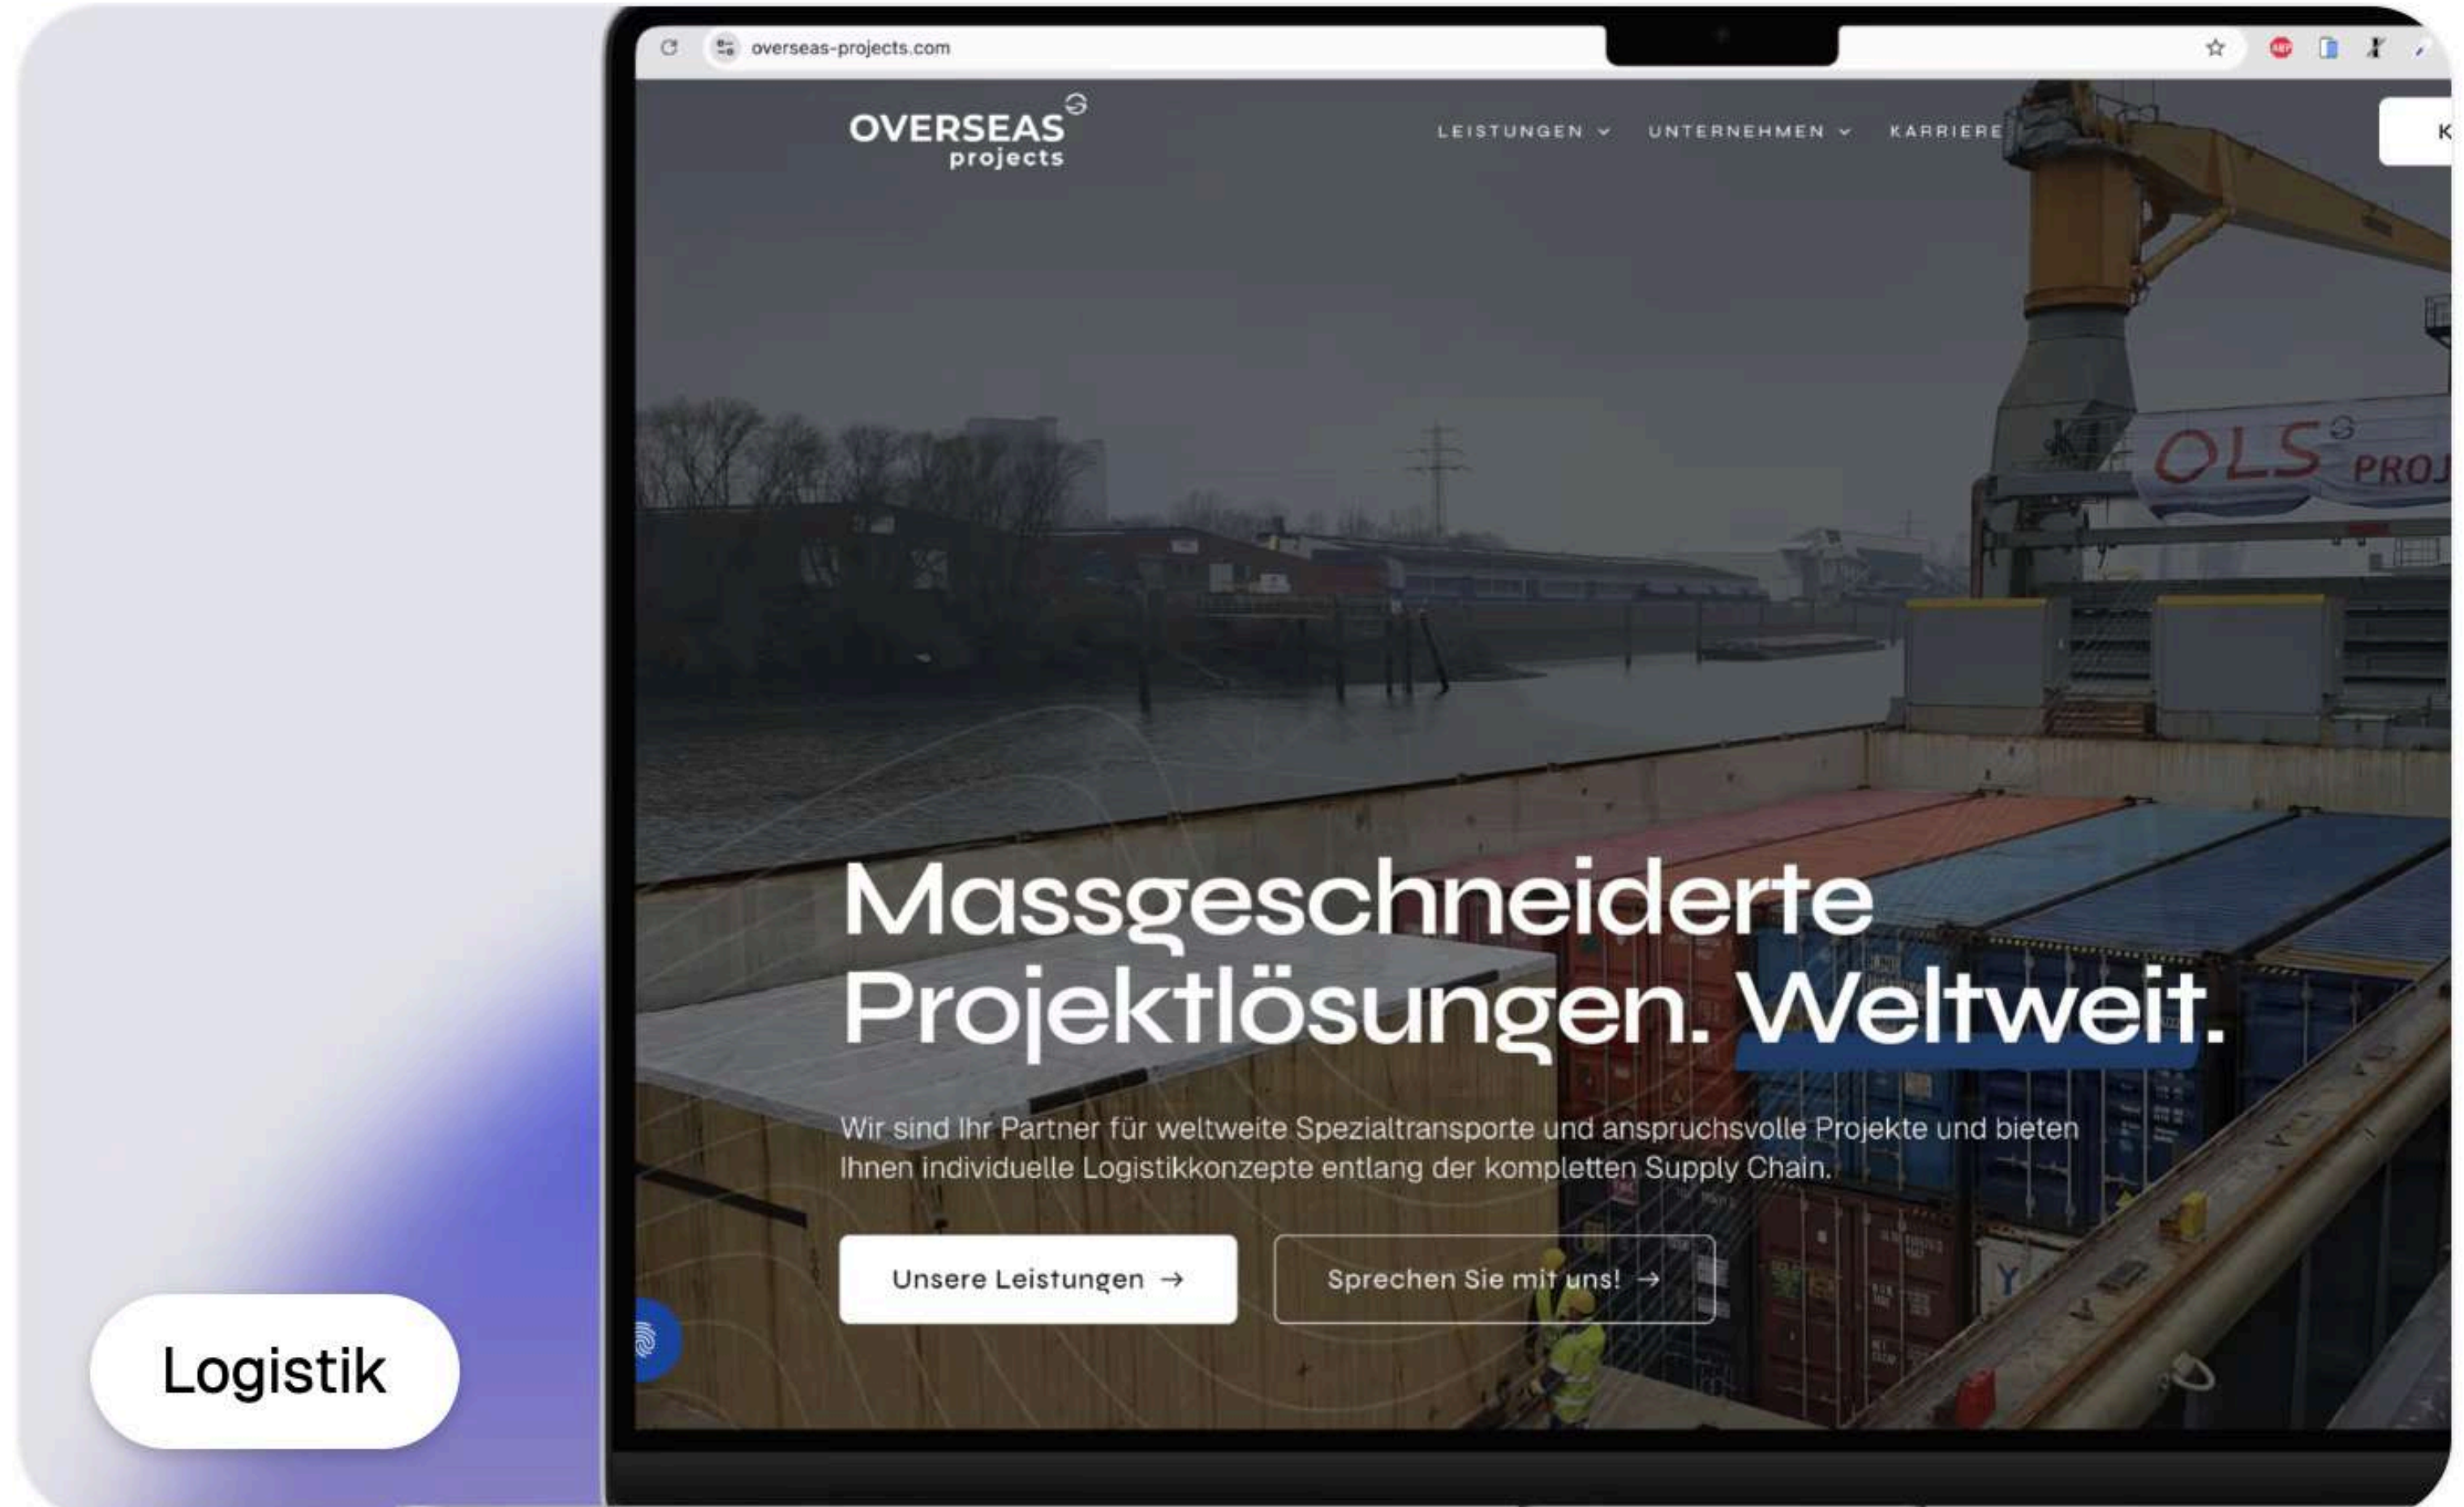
overseas-projects.com

OVERSEAS projects

LEISTUNGEN UNTERNEHMEN KARRIERE

K

OLS PROJ

Massgeschneiderte Projektlösungen. Weltweit.

Wir sind Ihr Partner für weltweite Spezialtransporte und anspruchsvolle Projekte und bieten Ihnen individuelle Logistikkonzepte entlang der kompletten Supply Chain.

Unsere Leistungen →

Sprechen Sie mit uns! →

Logistik